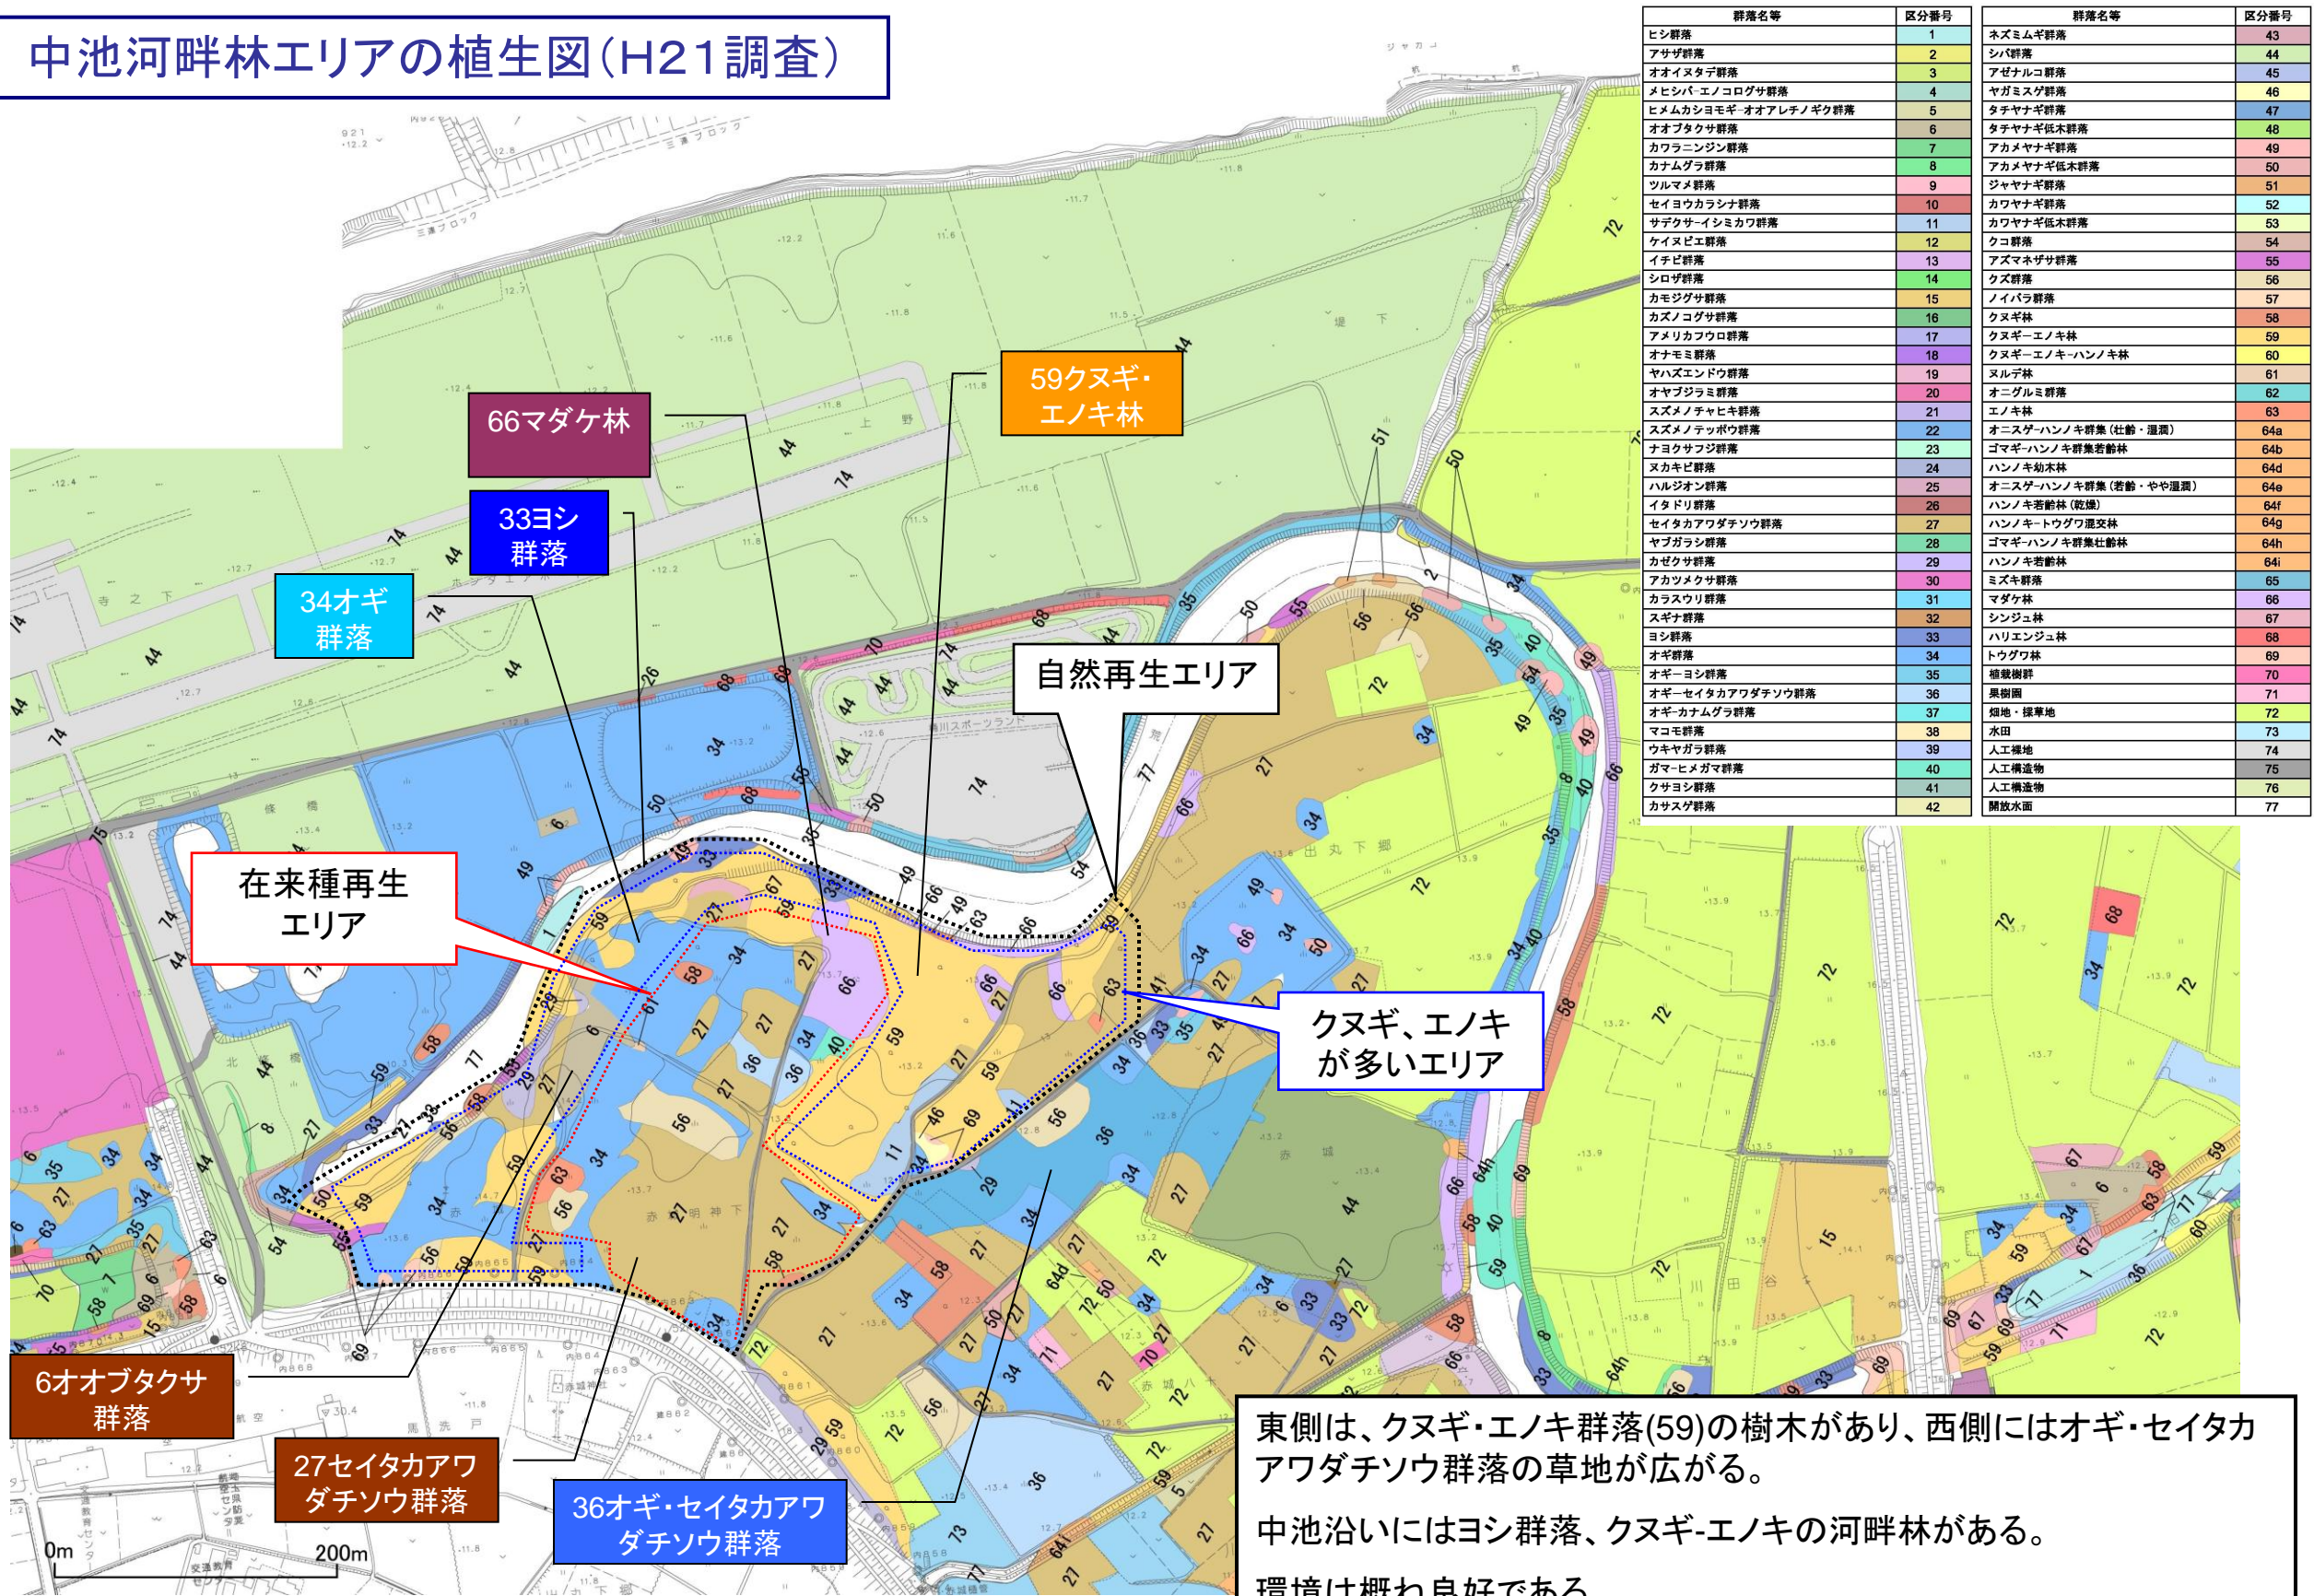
中池河畔林エリアの植生図（H21調査）

| 群落名等 | 区分番号 |
|---|---|
| ヒシ群落 | 1 |
| アサザ群落 | 2 |
| オオイヌタデ群落 | 3 |
| メヒシバ-エノコログサ群落 | 4 |
| ヒメムカシヨモギ-オオアレチノギク群落 | 5 |
| オオブタクサ群落 | 6 |
| カワラニンジン群落 | 7 |
| カナムグラ群落 | 8 |
| ツルマメ群落 | 9 |
| セイヨウカラシナ群落 | 10 |
| サデクサ-イシミカワ群落 | 11 |
| ケイヌビエ群落 | 12 |
| イチビ群落 | 13 |
| シロザ群落 | 14 |
| カモジグサ群落 | 15 |
| カズノコグサ群落 | 16 |
| アメリカフウロ群落 | 17 |
| オナモミ群落 | 18 |
| ヤハズエンドウ群落 | 19 |
| オヤブジラミ群落 | 20 |
| スズメノチャヒキ群落 | 21 |
| スズメノテッポウ群落 | 22 |
| ナヨクサフジ群落 | 23 |
| ヌカキビ群落 | 24 |
| ハルジオン群落 | 25 |
| イタドリ群落 | 26 |
| セイタカアワダチソウ群落 | 27 |
| ヤブガラシ群落 | 28 |
| カゼクサ群落 | 29 |
| アカツメクサ群落 | 30 |
| カラスウリ群落 | 31 |
| スギナ群落 | 32 |
| ヨシ群落 | 33 |
| オギ群落 | 34 |
| オギ-ヨシ群落 | 35 |
| オギ-セイタカアワダチソウ群落 | 36 |
| オギ-カナムグラ群落 | 37 |
| マコモ群落 | 38 |
| ウキヤガラ群落 | 39 |
| ガマ-ヒメガマ群落 | 40 |
| クサヨシ群落 | 41 |
| カサスゲ群落 | 42 |

| 群落名等 | 区分番号 |
|---|---|
| ネズミムギ群落 | 43 |
| シバ群落 | 44 |
| アゼナルコ群落 | 45 |
| ヤガミスゲ群落 | 46 |
| タチヤナギ群落 | 47 |
| タチヤナギ低木群落 | 48 |
| アカメヤナギ群落 | 49 |
| アカメヤナギ低木群落 | 50 |
| ジャヤナギ群落 | 51 |
| カワヤナギ群落 | 52 |
| カワヤナギ低木群落 | 53 |
| クコ群落 | 54 |
| アズマネザサ群落 | 55 |
| クズ群落 | 56 |
| ノイバラ群落 | 57 |
| クヌギ林 | 58 |
| クヌギ-エノキ林 | 59 |
| クヌギ-エノキ-ハンノキ林 | 60 |
| ヌルデ林 | 61 |
| オニグルミ群落 | 62 |
| エノキ林 | 63 |
| オニスゲ-ハンノキ群集（壮齢・湿潤） | 64a |
| ゴマギ-ハンノキ群集若齢林 | 64b |
| ハンノキ幼木林 | 64d |
| オニスゲ-ハンノキ群集（若齢・やや湿潤） | 64e |
| ハンノキ若齢林（乾燥） | 64f |
| ハンノキ-トウグワ混交林 | 64g |
| ゴマギ-ハンノキ群集壮齢林 | 64h |
| ハンノキ若齢林 | 64i |
| ミズキ群落 | 65 |
| マダケ林 | 66 |
| シンジュ林 | 67 |
| ハリエンジュ林 | 68 |
| トウグワ林 | 69 |
| 植栽樹群 | 70 |
| 果樹園 | 71 |
| 畑地・採草地 | 72 |
| 水田 | 73 |
| 人工裸地 | 74 |
| 人工構造物 | 75 |
| 人工構造物 | 76 |
| 開放水面 | 77 |

66マダケ林

59クヌギ・エノキ林

33ヨシ群落

34オギ群落

自然再生エリア

在来種再生エリア

クヌギ、エノキが多いエリア

6オオブタクサ群落

27セイタカアワダチソウ群落

36オギ・セイタカアワダチソウ群落

0m 200m

東側は、クヌギ・エノキ群落(59)の樹木があり、西側にはオギ・セイタカアワダチソウ群落の草地が広がる。

中池沿いにはヨシ群落、クヌギ-エノキの河畔林がある。

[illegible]